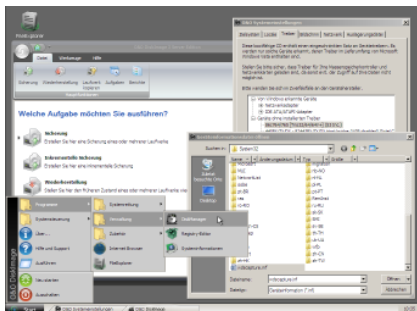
Welche Aufgabe möchten Sie ausführen?

Sicherung
Erstellen Sie hier eine Sicherung eines oder mehrerer Laufwerke

Inkrementelle Sicherung
Erstellen Sie hier eine inkrementelle Sicherung

Wiederherstellung
Erstellen Sie hier den früheren Zustand eines oder mehrerer Laufwerke

Datei
Werkzeuge
Hilfe

Sicherung
Wiederherstellung
Laufwerk kopieren
Aufgaben
Berichte

Programme
Systemsteuerung
Über...
Hilfe und Support
Ausführen
Neu starten
Ausschalten

Systemsteuerung
Verwaltung
Zubehör
Internet Browser
Dateisystem

Gerätemanager
Registry-Editor
Systeminformationen

Suchen in: System32

Zuletzt besuchte Orte
Desktop

Dateiname: indexcapture.inf
Dateityp:

Öffnen
Abbrechen

O&O DiskImage